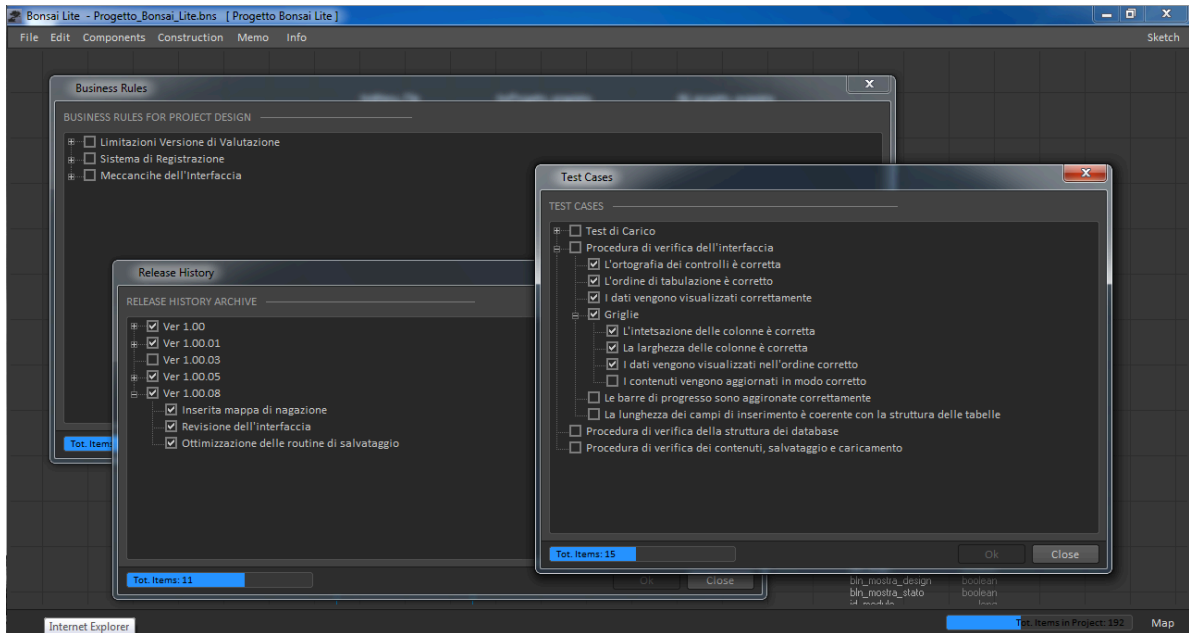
Bonsai Lite - Progetto_Bonsai_Lite.bns [ Progetto Bonsai Lite ]

File Edit Components Construction Memo Info

Sketch

Business Rules

BUSINESS RULES FOR PROJECT DESIGN

Limitazioni Versione di Valutazione
Sistema di Registrazione
Meccancihe dell'Interfaccia

Tot. Items

Release History

RELEASE HISTORY ARCHIVE

Ver 1.00
Ver 1.00.01
Ver 1.00.03
Ver 1.00.05
Ver 1.00.08
Inserita mappa di nagazione
Revisione dell'interfaccia
Ottimizzazione delle routine di salvataggio

Tot. Items: 11

Ok Close

Test Cases

TEST CASES

Test di Carico
Procedura di verifica dell'interfaccia
L'ortografia dei controlli è corretta
L'ordine di tabulazione è corretto
I dati vengono visualizzati correttamente
Griglie
L'intetsazione delle colonne è corretta
La larghezza delle colonne è corretta
I dati vengono visualizzati nell'ordine corretto
I contenuti vengono aggiornati in modo corretto
Le barre di progresso sono aggironate correttamente
La lunghezza dei campi di inserimento è coerente con la struttura delle tabelle
Procedura di verifica della struttura dei database
Procedura di verifica dei contenuti, salvataggio e caricamento

Tot. Items: 15

Ok Close

bln_mostra_design boolean
bln_mostra_stato boolean

Internet Explorer

Tot. Items in Project: 192

Map